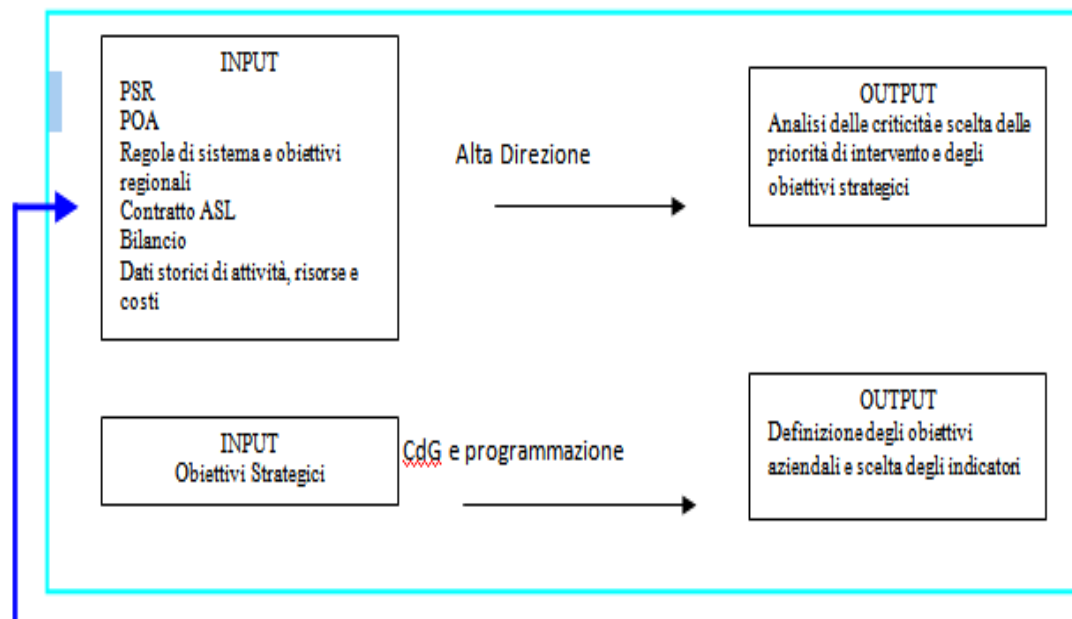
INPUT
PSR
POA
Regole di sistema e obiettivi regionali
Contratto ASL
Bilancio
Dati storici di attività, risorse e costi

Alta Direzione

OUTPUT
Analisi delle criticità e scelta delle priorità di intervento e degli obiettivi strategici

INPUT
Obiettivi Strategici

CdG e programmazione

OUTPUT
Definizione degli obiettivi aziendali e scelta degli indicatori